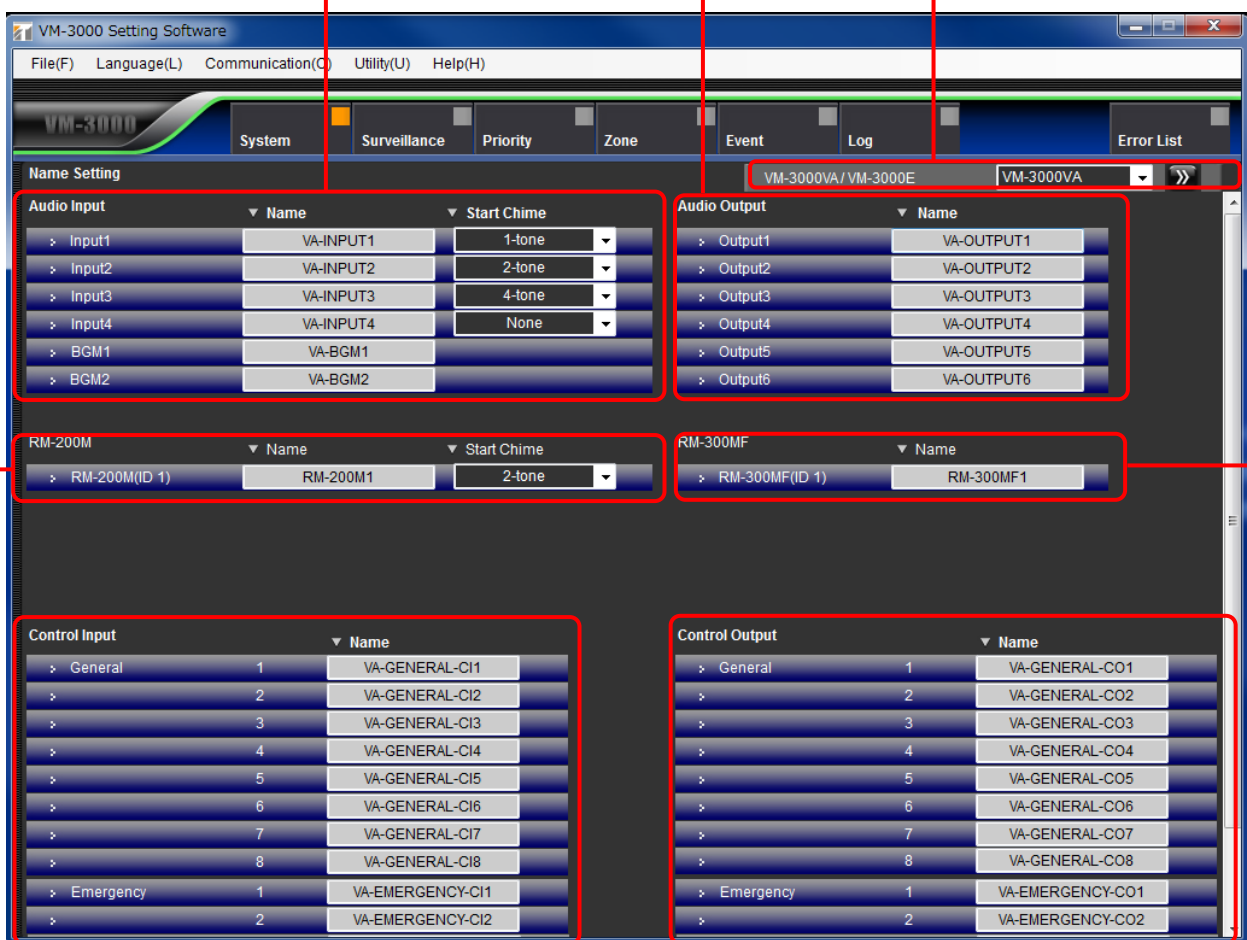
VM-3000 Setting Software

File(F) Language(L) Communication(C) Utility(U) Help(H)

VM-3000

System | Surveillance | Priority | Zone | Event | Log | Error List

Name Setting

VM-3000VA / VM-3000E VM-3000VA

Audio Input

| | ▼ Name | ▼ Start Chime |
|---|---|---|
| Input1 | VA-INPUT1 | 1-tone |
| Input2 | VA-INPUT2 | 2-tone |
| Input3 | VA-INPUT3 | 4-tone |
| Input4 | VA-INPUT4 | None |
| BGM1 | VA-BGM1 | |
| BGM2 | VA-BGM2 | |

Audio Output

| | ▼ Name |
|---|---|
| Output1 | VA-OUTPUT1 |
| Output2 | VA-OUTPUT2 |
| Output3 | VA-OUTPUT3 |
| Output4 | VA-OUTPUT4 |
| Output5 | VA-OUTPUT5 |
| Output6 | VA-OUTPUT6 |

RM-200M

| | ▼ Name | ▼ Start Chime |
|---|---|---|
| RM-200M(ID 1) | RM-200M1 | 2-tone |

RM-300MF

| | ▼ Name |
|---|---|
| RM-300MF(ID 1) | RM-300MF1 |

Control Input

| | | ▼ Name |
|---|---|---|
| General | 1 | VA-GENERAL-CI1 |
| | 2 | VA-GENERAL-CI2 |
| | 3 | VA-GENERAL-CI3 |
| | 4 | VA-GENERAL-CI4 |
| | 5 | VA-GENERAL-CI5 |
| | 6 | VA-GENERAL-CI6 |
| | 7 | VA-GENERAL-CI7 |
| | 8 | VA-GENERAL-CI8 |
| Emergency | 1 | VA-EMERGENCY-CI1 |
| | 2 | VA-EMERGENCY-CI2 |

Control Output

| | | ▼ Name |
|---|---|---|
| General | 1 | VA-GENERAL-CO1 |
| | 2 | VA-GENERAL-CO2 |
| | 3 | VA-GENERAL-CO3 |
| | 4 | VA-GENERAL-CO4 |
| | 5 | VA-GENERAL-CO5 |
| | 6 | VA-GENERAL-CO6 |
| | 7 | VA-GENERAL-CO7 |
| | 8 | VA-GENERAL-CO8 |
| Emergency | 1 | VA-EMERGENCY-CO1 |
| | 2 | VA-EMERGENCY-CO2 |